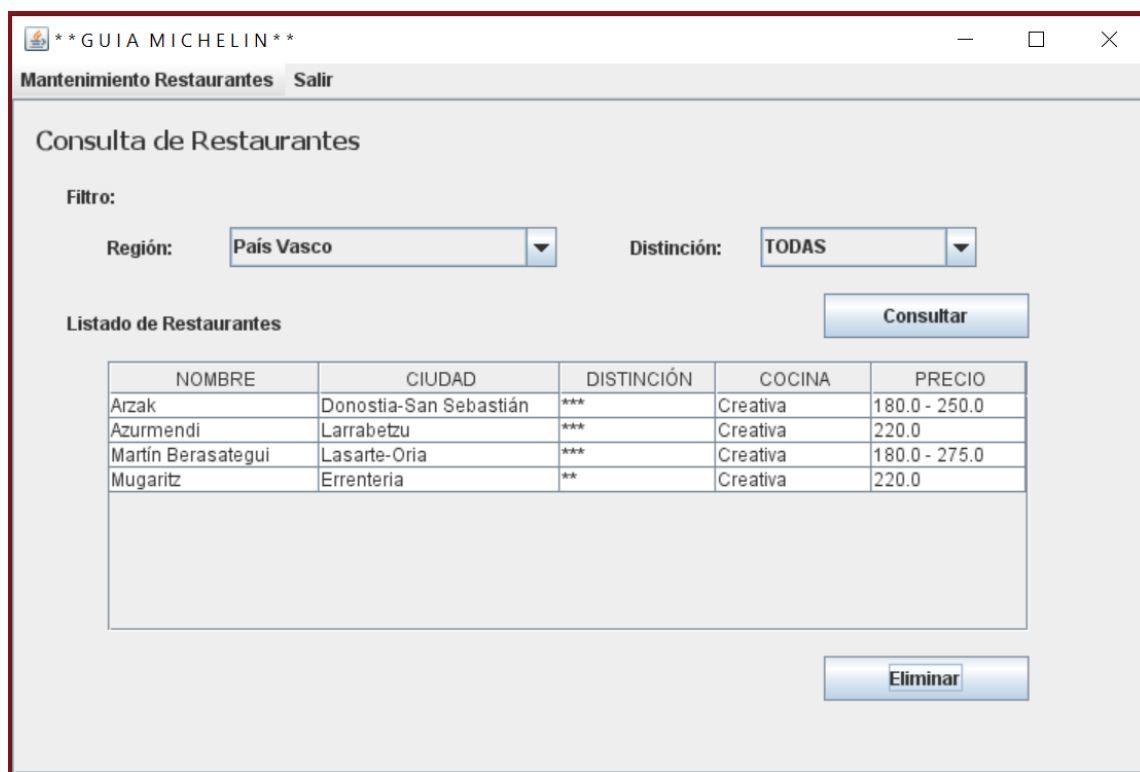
* * G U I A M I C H E L I N * *

Mantenimiento Restaurantes Salir

Consulta de Restaurantes

Filtro:

Región: País Vasco

Distinción: TODAS

Listado de Restaurantes

Consultar

| NOMBRE | CIUDAD | DISTINCIÓN | COCINA | PRECIO |
|---|---|---|---|---|
| Arzak | Donostia-San Sebastián | *** | Creativa | 180.0 - 250.0 |
| Azurmendi | Larrabetzu | *** | Creativa | 220.0 |
| Martín Berasategui | Lasarte-Oria | *** | Creativa | 180.0 - 275.0 |
| Mugaritz | Errenteria | ** | Creativa | 220.0 |

Eliminar